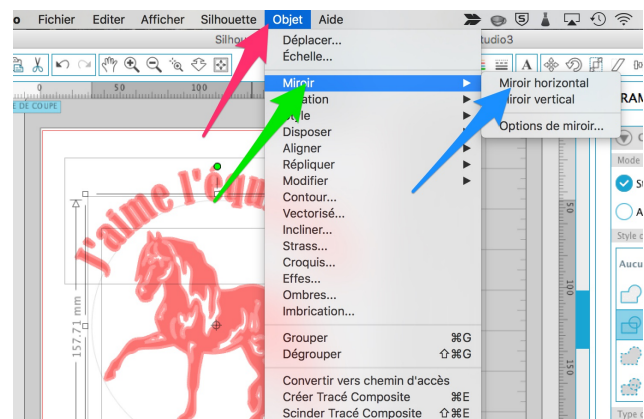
o Fichier Editer Afficher Silhouette Objet Aide

Silho

Déplacer...
Échelle...

Miroir
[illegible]ation
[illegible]yle
Disposer
Aligner
Répliquer
Modifier
Contour...
Vectorisé...
Incliner...
Strass...
Croquis...
Effes...
Ombres...
Imbrication...

Grouper ⌘G
Dégrouper ⇧⌘G

Convertir vers chemin d'accès
Créer Tracé Composite ⌘E
Scinder Tracé Composite ⇧⌘E

Miroir horizontal
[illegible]iroir vertical
Options de miroir...

tudio3

E DE COUPE

50

100

j'aime l'équ

157,71 mm

50

100

RAM

Mode

S

A

Style d

Aucu

Type